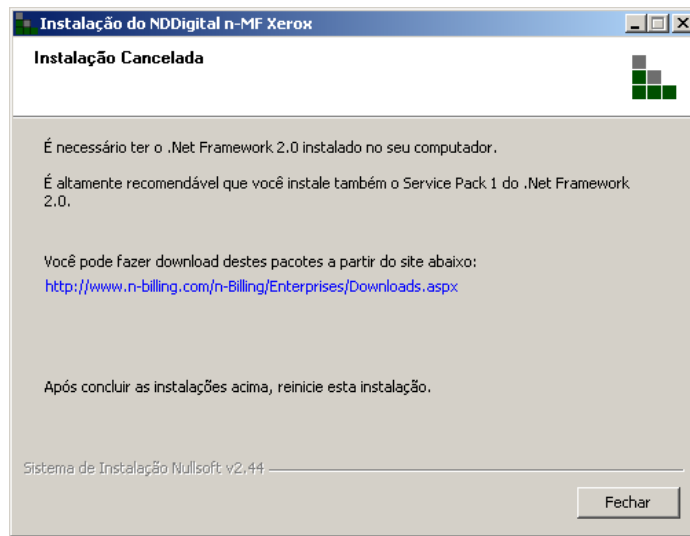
Instalação do NDDigital n-MF Xerox

Instalação Cancelada

É necessário ter o .Net Framework 2.0 instalado no seu computador.

É altamente recomendável que você instale também o Service Pack 1 do .Net Framework 2.0.

Você pode fazer download destes pacotes a partir do site abaixo:
http://www.n-billing.com/n-Billing/Enterprises/Downloads.aspx

Após concluir as instalações acima, reinicie esta instalação.

Sistema de Instalação Nullsoft v2.44

Fechar